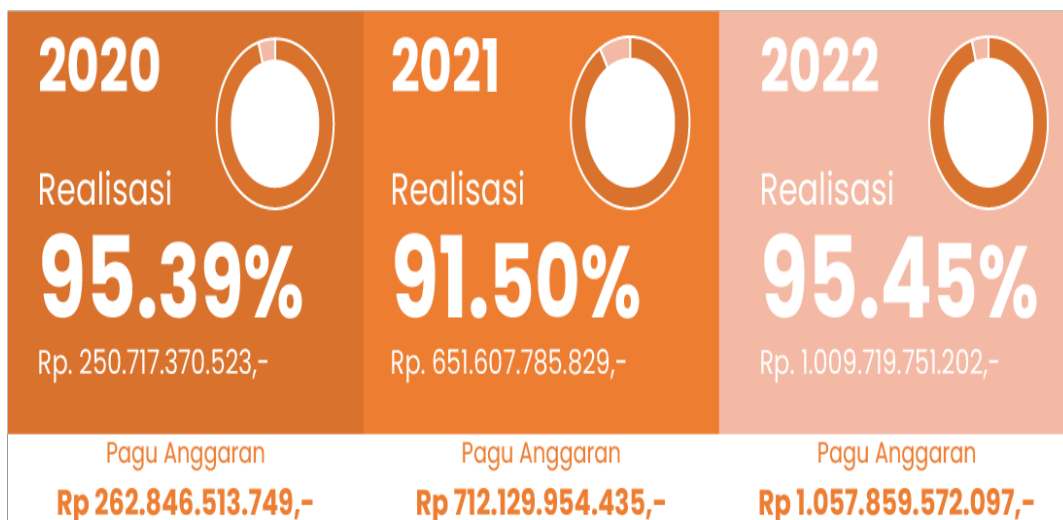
2020

Realisasi

95.39%

Rp. 250.717.370.523,-

Pagu Anggaran

Rp 262.846.513.749,-

2021

Realisasi

91.50%

Rp. 651.607.785.829,-

Pagu Anggaran

Rp 712.129.954.435,-

2022

Realisasi

95.45%

Rp. 1.009.719.751.202,-

Pagu Anggaran

Rp 1.057.859.572.097,-